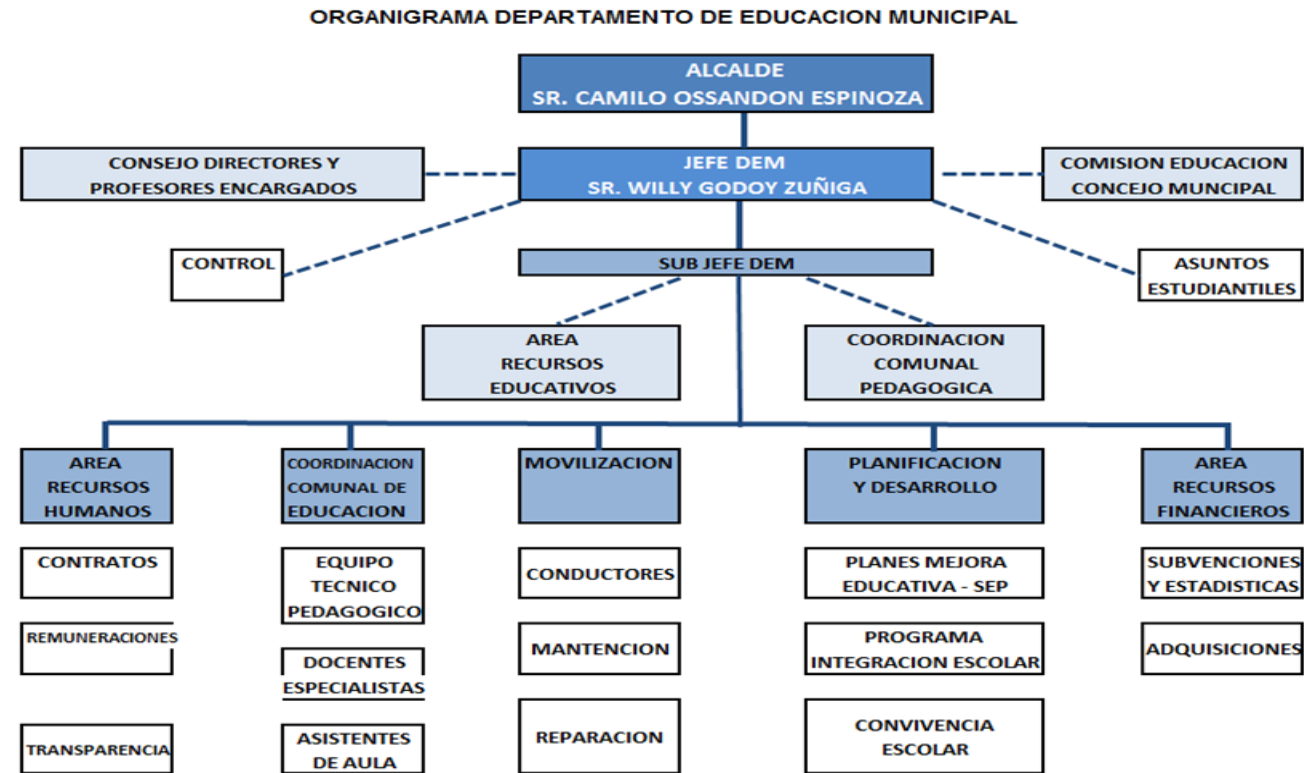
ORGANIGRAMA DEPARTAMENTO DE EDUCACION MUNICIPAL

ALCALDE
SR. CAMILO OSSANDON ESPINOZA

CONSEJO DIRECTORES Y PROFESORES ENCARGADOS

JEFE DEM
SR. WILLY GODOY ZUÑIGA

COMISION EDUCACION CONCEJO MUNCIPAL

CONTROL

SUB JEFE DEM

ASUNTOS ESTUDIANTILES

AREA RECURSOS EDUCATIVOS

COORDINACION COMUNAL PEDAGOGICA

AREA RECURSOS HUMANOS

COORDINACION COMUNAL DE EDUCACION

MOVILIZACION

PLANIFICACION Y DESARROLLO

AREA RECURSOS FINANCIEROS

CONTRATOS

REMUNERACIONES

TRANSPARENCIA

EQUIPO TECNICO PEDAGOGICO

DOCENTES ESPECIALISTAS

ASISTENTES DE AULA

CONDUCTORES

MANTENCION

REPARACION

PLANES MEJORA EDUCATIVA - SEP

PROGRAMA INTEGRACION ESCOLAR

CONVIVENCIA ESCOLAR

SUBVENCIONES Y ESTADISTICAS

ADQUISICIONES